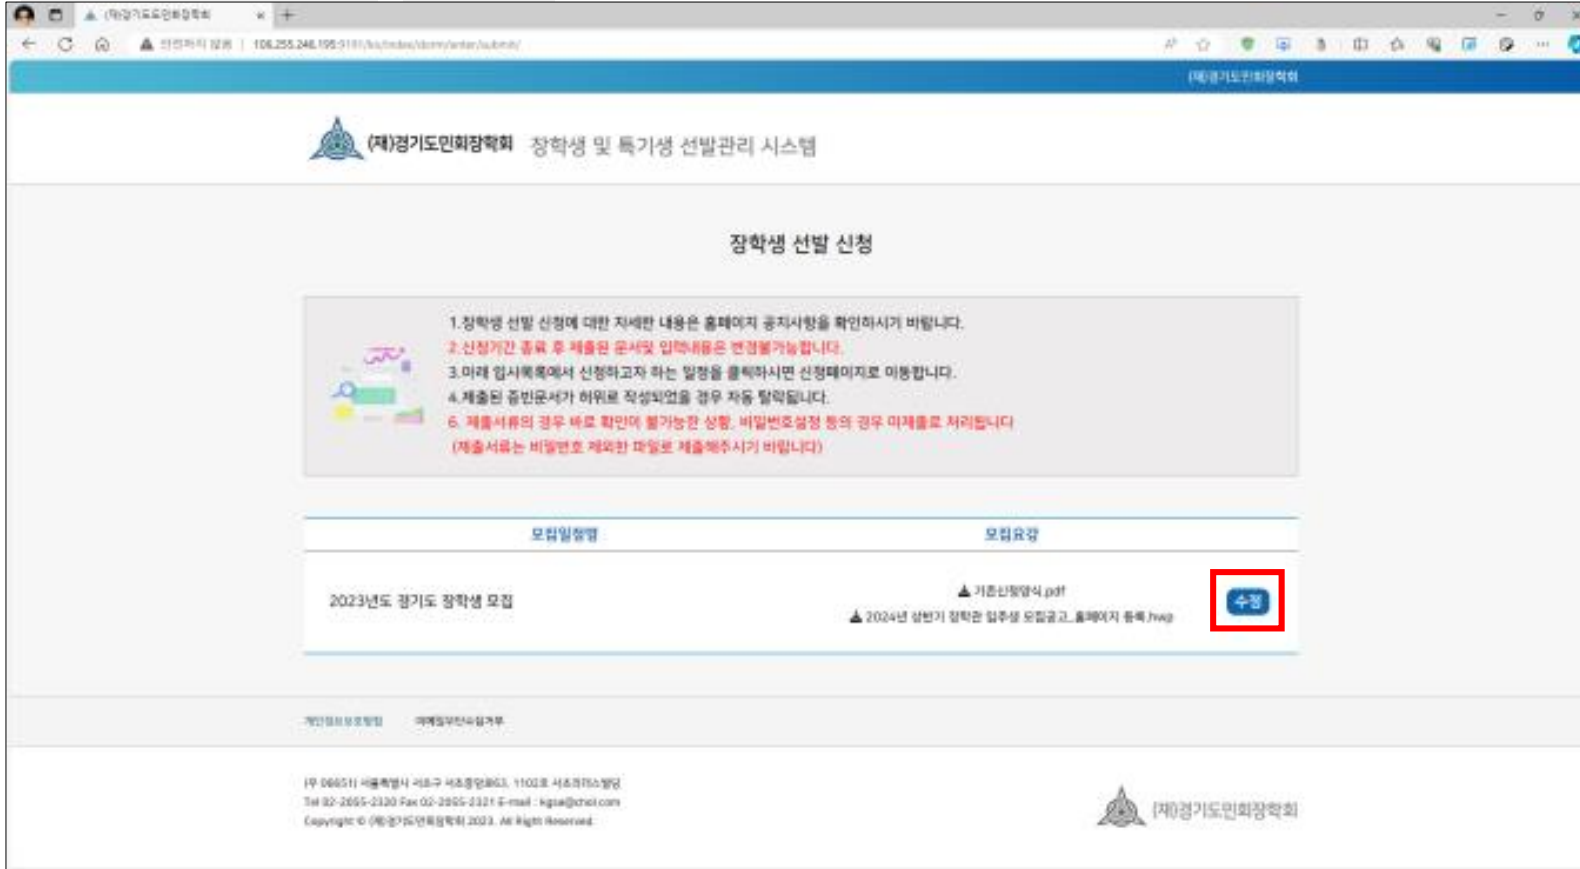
(재)경기도민회장학회

주의 요함 | 106.255.246.195:9191/kr/index/dorm/enter/submit/

(재)경기도민회장학회

(재)경기도민회장학회 장학생 및 특기생 선발관리 시스템

장학생 선발 신청

1.장학생 선발 신청에 대한 자세한 내용은 홈페이지 공지사항을 확인하시기 바랍니다.
2.신청기간 종료 후 제출된 문서및 입력내용은 변경불가능합니다.
3.아래 입사목록에서 신청하고자 하는 일정을 클릭하시면 신청페이지로 이동합니다.
4.제출된 증빙문서가 허위로 작성되었을 경우 자동 탈락됩니다.
6. 제출서류의 경우 바로 확인이 불가능한 상황, 비밀번호설정 등의 경우 미제출로 처리됩니다
(제출서류는 비밀번호 제외한 파일로 제출해주시기 바랍니다)

| 모집일정명 | 모집요강 | |
|---|---|---|
| 2023년도 경기도 장학생 모집 | 기존신청양식.pdf<br>2024년 상반기 장학관 입주생 모집공고_홈페이지 등록.hwp | 수정 |

개인정보보호방침 이메일무단수집거부

(우 06651) 서울특별시 서초구 서초중앙로63, 1102호 서초리가스빌딩
Tel 02-2055-2320 Fax 02-2055-2321 E-mail : kgse@chol.com
Copyright © (재)경기도민회장학회 2023. All Right Reserved.

(재)경기도민회장학회